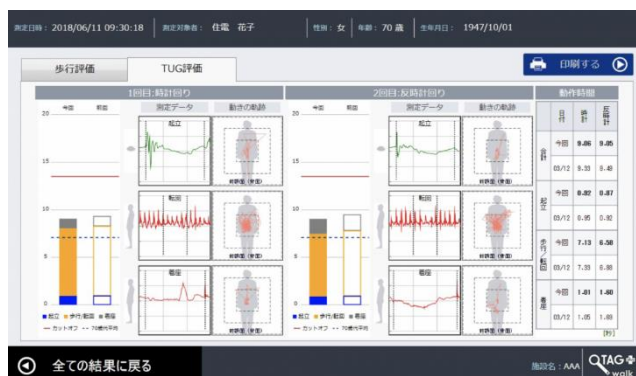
測定日時：2018/06/11 09:30:18　測定対象者：住電 花子　性別：女　年齢：70 歳　生年月日：1947/10/01

歩行評価　TUG評価

印刷する

1回目:時計回り

今回　前回

20

15

10

5

0

■ 起立　■ 歩行/転回　■ 着座

— カットオフ　- - 70歳代平均

測定データ　動きの軌跡

起立

転回

着座

前額面（背面）

2回目:反時計回り

今回　前回

20

15

10

5

0

■ 起立　■ 歩行/転回　■ 着座

— カットオフ　- - 70歳代平均

測定データ　動きの軌跡

起立

転回

着座

前額面（背面）

動作時間

| | 日付 | 時計 | 反時計 |
|---|---|---|---|
| 合計 | 今回 | 9.06 | 9.05 |
| | 03/12 | 9.33 | 8.49 |
| 起立 | 今回 | 0.82 | 0.87 |
| | 03/12 | 0.95 | 0.80 |
| 歩行/転回 | 今回 | 7.13 | 6.58 |
| | 03/12 | 7.33 | 6.88 |
| 着座 | 今回 | 1.01 | 1.60 |
| | 03/12 | 1.05 | 1.80 |

[秒]

全ての結果に戻る

施設名：AAA　TAG walk